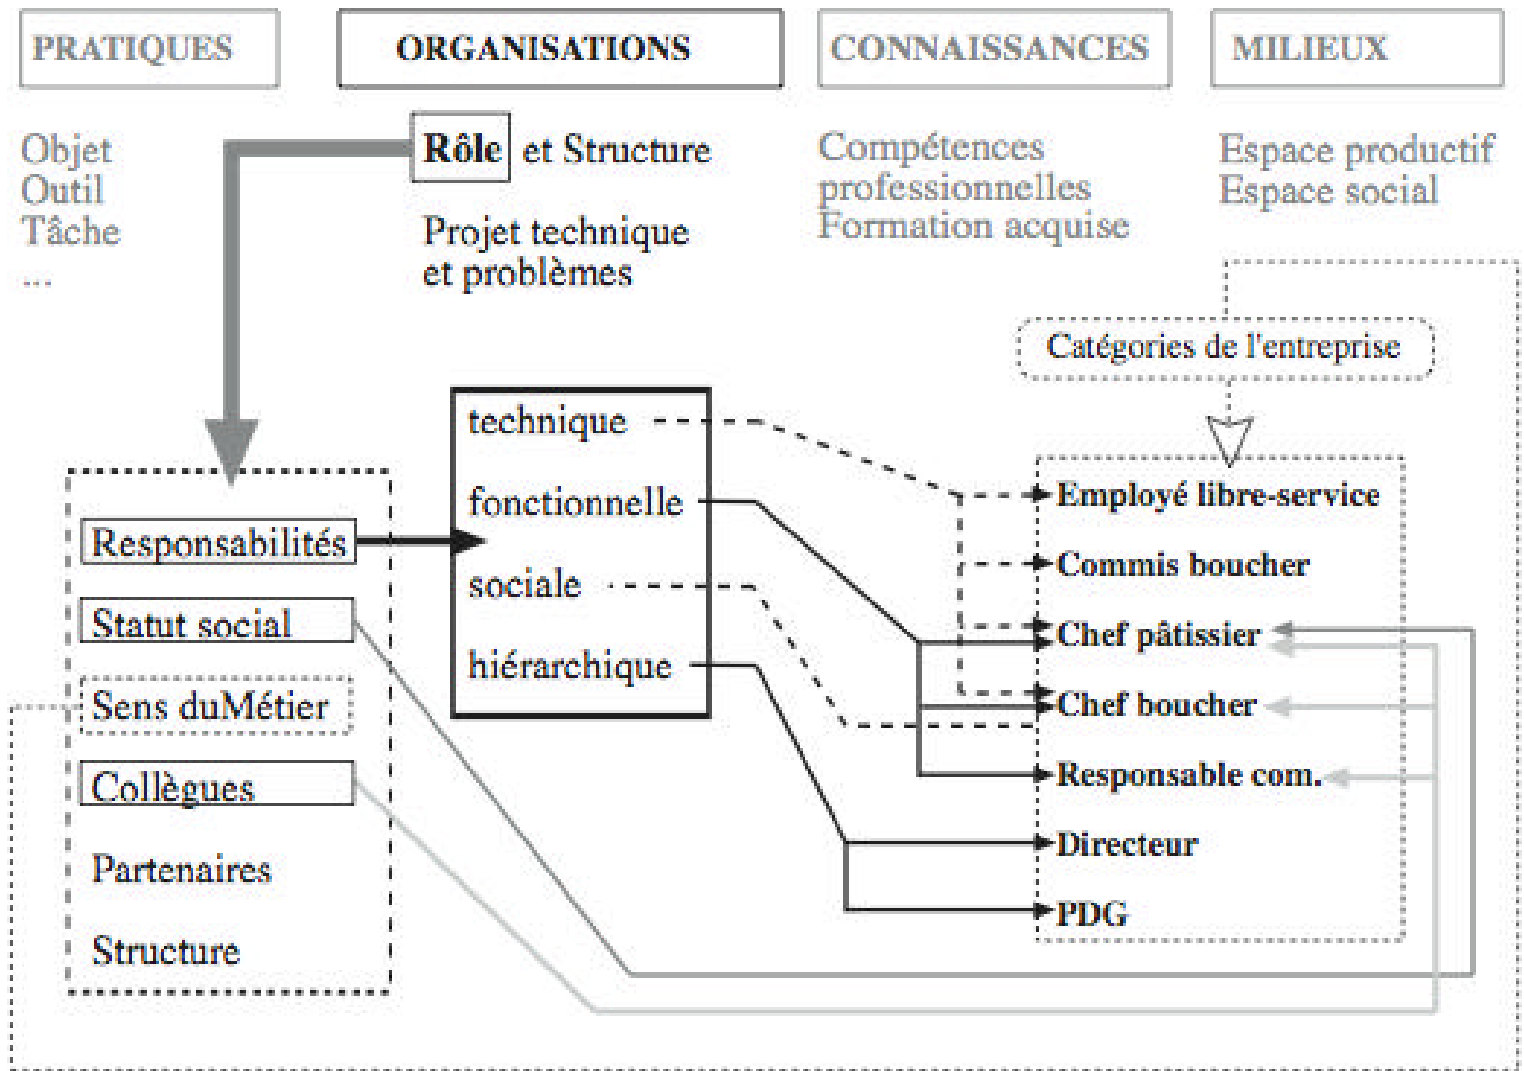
PRATIQUES

ORGANISATIONS

CONNAISSANCES

MILIEUX

Objet
Outil
Tâche
...

Rôle et Structure

Projet technique et problèmes

Compétences professionnelles
Formation acquise

Espace productif
Espace social

Catégories de l'entreprise

Responsabilités
Statut social
Sens duMétier
Collègues
Partenaires
Structure

technique
fonctionnelle
sociale
hiérarchique

Employé libre-service
Commis boucher
Chef pâtissier
Chef boucher
Responsable com.
Directeur
PDG